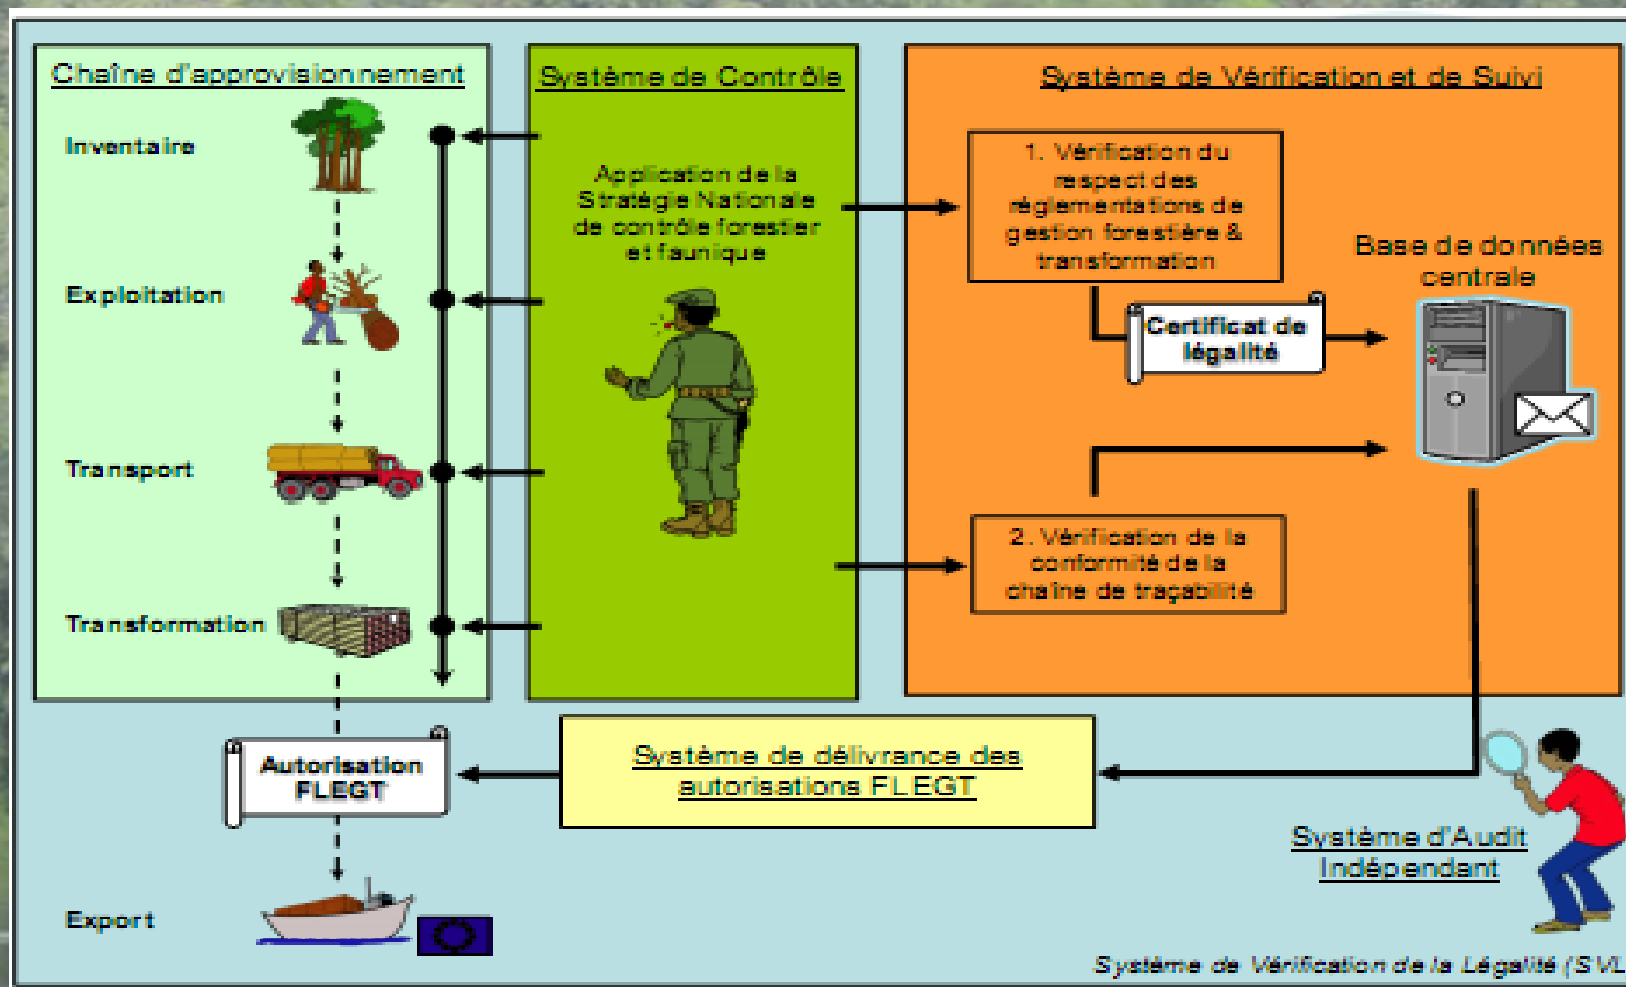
Chaîne d'approvisionnement

Inventaire

Exploitation

Transport

Transformation

Système de Contrôle

Application de la Stratégie Nationale de contrôle forestier et faunique

Système de Vérification et de Suivi

1. Vérification du respect des réglementations de gestion forestière & transformation

Certificat de légalité

Base de données centrale

2. Vérification de la conformité de la chaîne de traçabilité

Autorisation FLEGT

Système de délivrance des autorisations FLEGT

Système d'Audit Indépendant

Export

Système de Vérification de la Légalité (SVL